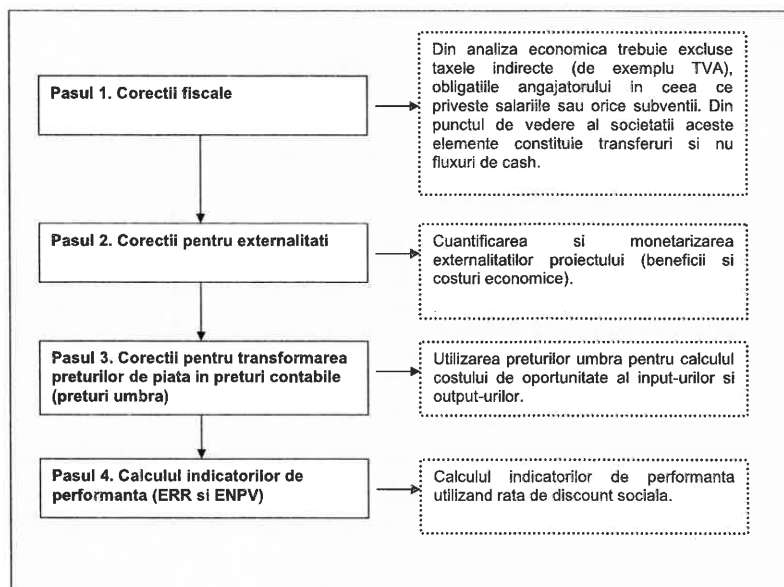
Pasul 1. Corectii fiscale

Din analiza economica trebuie excluse taxele indirecte (de exemplu TVA), obligatiile angajatorului in ceea ce priveste salariile sau orice subventii. Din punctul de vedere al societatii aceste elemente constituie transferuri si nu fluxuri de cash.

Pasul 2. Corectii pentru externalitati

Cuantificarea si monetarizarea externalitatilor proiectului (beneficii si costuri economice).

Pasul 3. Corectii pentru transformarea preturilor de piata in preturi contabile (preturi umbra)

Utilizarea preturilor umbra pentru calculul costului de oportunitate al input-urilor si output-urilor.

Pasul 4. Calculul indicatorilor de performanta (ERR si ENPV)

Calculul indicatorilor de performanta utilizand rata de discount sociala.